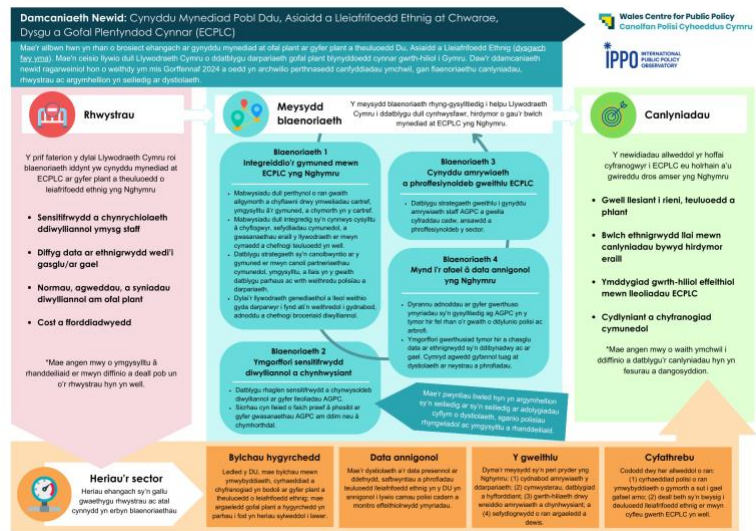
**Damcaniaeth Newid:** Cynyddu Mynediad Pobl Ddu, Asiaidd a Lleiafrifoedd Ethnig at Chwarae, Dysgu a Gofal Plentyndod Cynnar (ECPLC)

Wales Centre for Public Policy
Canolfan Polisi Cyhoeddus Cymru

IPPO INTERNATIONAL PUBLIC POLICY OBSERVATORY

Mae'r allbwn hwn yn rhan o brosiect ehangach ar gynyddu mynediad at ofal plant ar gyfer plant a theuluoedd Du, Asiaidd a Lleiafrifoedd Ethnig (dyspach fwy yma). Mae'n ceisio llywio dull Llywodraeth Cymru o ddatblygu darpariaeth gofal plant blynyddoedd cynnar gwrth-hiliol i Gymru. Dawr ddamcaniaeth newid ragarweiniol hon o weithdy ym mis Gorffennaf 2024 a oedd yn archwilio perthnasedd canfyddiadau ymchwil, gan flaenoriaethu canlyniadau, rhwystrau ac argymhellion yn seiliedig ar dystiolaeth.

Rhwystrau

Y prif faterion y dylai Llywodraeth Cymru roi blaenoriaeth iddynt yw cynyddu mynediad at ECPLC ar gyfer plant a theuluoedd o leiafrifoedd ethnig yng Nghymru

- Sensitifrwydd a chynrychiolaeth ddiwylliannol ymysg staff
- Diffyg data ar ethnigrwydd wedi'i gasglu/ar gael
- Normau, agweddau, a syniadau diwylliannol am ofal plant
- Cost a fforddiadwyedd

*Mae angen mwy o ymgysylltu â rhanddeiliaid er mwyn diffinio a deall pob un o'r rhwystrau hyn yn well.

Meysydd blaenoriaeth

Y meysydd blaenoriaeth rhyng-gysylltiedig i helpu Llywodraeth Cymru i ddatblygu dull cynhwysfawr, hirdymor o gau'r bwlch mynediad at ECPLC yng Nghymru.

Blaenoriaeth 1
Integreiddio'r gymuned mewn ECPLC yng Nghymru

- Mabwysiadu dull perthynol o ran gwaith allgymorth a chyflawni drwy ymweliadau cartref, ymgysylltu â'r gymuned, a chymorth yn y cartref.
- Mabwysiadu dull integredig sy'n cynnwys cysylltu â chyflogwyr, sefydliadau cymunedol, a gwasanaethau eraill y llywodraeth er mwyn cymaedd a chefnogi teuluoedd yn well.
- Datblygu strategaeth sy'n canolbwyntio ar y gymuned er mwyn cynnal partneriaethau cymunedol, ymgysylltu, a ffais yn y gwaith datblygu parhaus ac wrth weithredu polisïau a darpariaeth.
- Dylai'r llywodraeth genedlaethol a lleol weithio gyda darparwyr i fynd ati'n weithredol i gydnabod, adnoddu a chefnogi broceriaid diwylliannol.

Blaenoriaeth 2
Ymgorffori sensitifrwydd diwylliannol a chynhwysiant

- Datblygu rhaglen sensitifrwydd a chynwysoldeb diwylliannol ar gyfer lleoliadau AGPC.
- Sicrhau cyn lleied o faich prosef â phosibl ar gyfer gwasanaethau AGPC am ddim neu â chymhorthdal.

Blaenoriaeth 3
Cynyddu amrywiaeth a phroffesiynoldeb gweithlu ECPLC

- Datblygu strategaeth gweithlu i gynyddu amrywiaeth staff AGPC a gwella cyfraddau cadw, ansawdd a phroffesiynoldeb y sector.

Blaenoriaeth 4
Mynd i'r afael â data annigonol yng Nghymru

- Dyrannu adnoddau ar gyfer gwerthuso ymyriadau sy'n gysylltiedig ag AGPC yn y tymor hir fel rhan o'r gwaith o ddylunio polisi ac arbrofi.
- Ymgorffori gwerthusiad tymor hir a chasglu data ar ethnigrwydd sy'n ddibynadwy ac ar gael. Cymryd agwedd gyfannol tuag at dystiolaeth ar reystrau a phroffadau.

Mae'r pwyntiau bwled hyn yn argymhellion sy'n seiliedig ar sy'n seiliedig ar adolygiadau cyflym o dystiolaeth, agenio polisiau rhyngwladol ac ymgysylltu â rhanddeiliaid.

Canlyniadau

Y newidiadau allweddol yr hoffai cyfranogwyr i ECPLC eu holrhain a'u gwireddu dros amser yng Nghymru

- Gwell llesiant i rieni, teuluoedd a phlant
- Bwlch ethnigrwydd llai mewn canlyniadau bywyd hirdymor eraill
- Ymddygiad gwrth-hiliol effeithiol mewn lleoliadau ECPLC
- Cydlyniant a chyfranogiad cymunedol

*Mae angen mwy o waith ymchwil i ddiffinio a datblygu'r canlyniadau hyn yn fesurau a dangosyddion.

Heriau'r sector
Heriau ehangach sy'n gallu gwaethygu rhwystrau ac atal cynnydd yn erbyn blaenoriaethau

Bylchau hygyrchedd
Lledled y DU, mae bylchau mewn ymwybyddiaeth, cyrhaeddiad a chyfranogiad yn bodoli ar gyfer plant a theuluoedd o leiafrifoedd ethnig; mae argaeledd gofal plant a hygyrchedd yn parhau i fod yn heriau sylweddol i lawer.

Data annigonol
Mae'r dystiolaeth a'r data presennol ar ddefnydd, sefbwyntiau a phrofiadau teuluoedd lleiafrifoedd ethnig yn y DU yn annigonol i lywio camau polisi cadarn a monitro effeithiolrwydd ymyriadau.

Y gweithlu
Dyma'r meysydd sy'n peri pryder yng Nghymru: (1) cynhabod amrywiaeth y ddarpariaeth; (2) cynwysterau, datblygiad a hyfforddiant; (3) gwrth-hiliaeth drwy ansiddio amrywiaeth a chynhwysiant, a (4) sefydlogrwydd o ran argaeledd a dewis.

Cyfathrebu
Cododd dwy her allweddol o ran: (1) cyrhaeddiad polisi o ran ymwybyddiaeth o gymorth a sut i gael gafael arno; (2) deall beth sy'n bwysig i deuluoedd lleiafrifoedd ethnig er mwyn cyfleu gwerth ECPLC yn well.